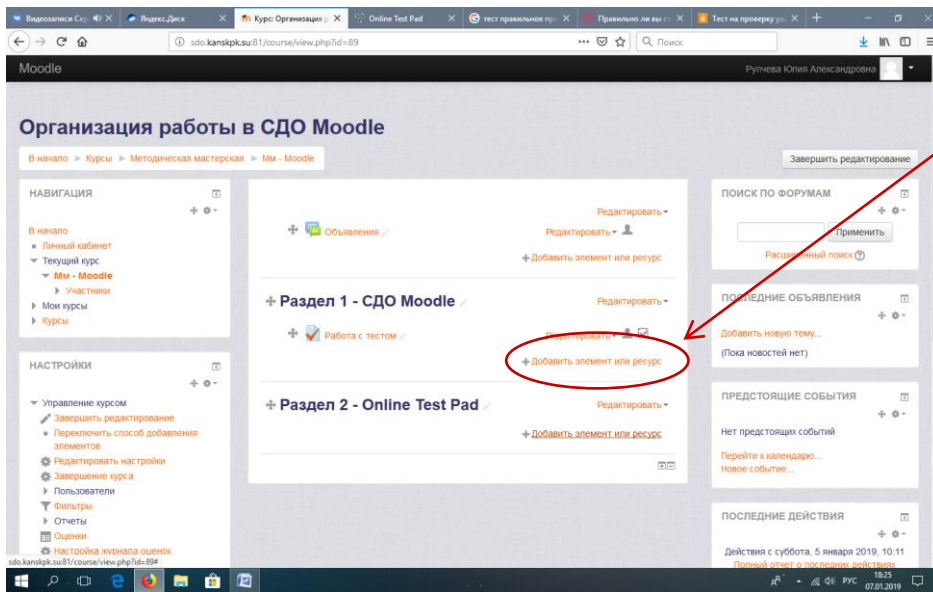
Видеозаписи Ск | Яндекс.Диск | Курс: Организация р | Online Test Pad | тест правильное пр | Правильно ли вы с | Тест на проверку у

sdo.kanskpk.su:81/course/view.php?id=89

Поиск

Moodle

Рупчева Юлия Александровна

Организация работы в СДО Moodle

В начало ► Курсы ► Методическая мастерская ► Мм - Moodle

Завершить редактирование

НАВИГАЦИЯ

В начало
Личный кабинет
Текущий курс
Мм - Moodle
Участники
Мои курсы
Курсы

НАСТРОЙКИ

Управление курсом
Завершить редактирование
Переключить способ добавления элементов
Редактировать настройки
Завершение курса
Пользователи
Фильтры
Отчеты
Оценки
Настройка журнала оценок

Редактировать
Объявления
Редактировать
Добавить элемент или ресурс

Раздел 1 - СДО Moodle
Редактировать
Работа с тестом
Редактировать
Добавить элемент или ресурс

Раздел 2 - Online Test Pad
Редактировать
Добавить элемент или ресурс

ПОИСК ПО ФОРУМАМ

Применить
Расширенный поиск

ПОСЛЕДНИЕ ОБЪЯВЛЕНИЯ

Добавить новую тему...
(Пока новостей нет)

ПРЕДСТОЯЩИЕ СОБЫТИЯ

Нет предстоящих событий
Перейти к календарю...
Новое событие...

ПОСЛЕДНИЕ ДЕЙСТВИЯ

Действия с суббота, 5 января 2019, 10:11
Полный отчет о последних действиях

sdo.kanskpk.su:81/course/view.php?id=89#

РУС 18:25 07.01.2019